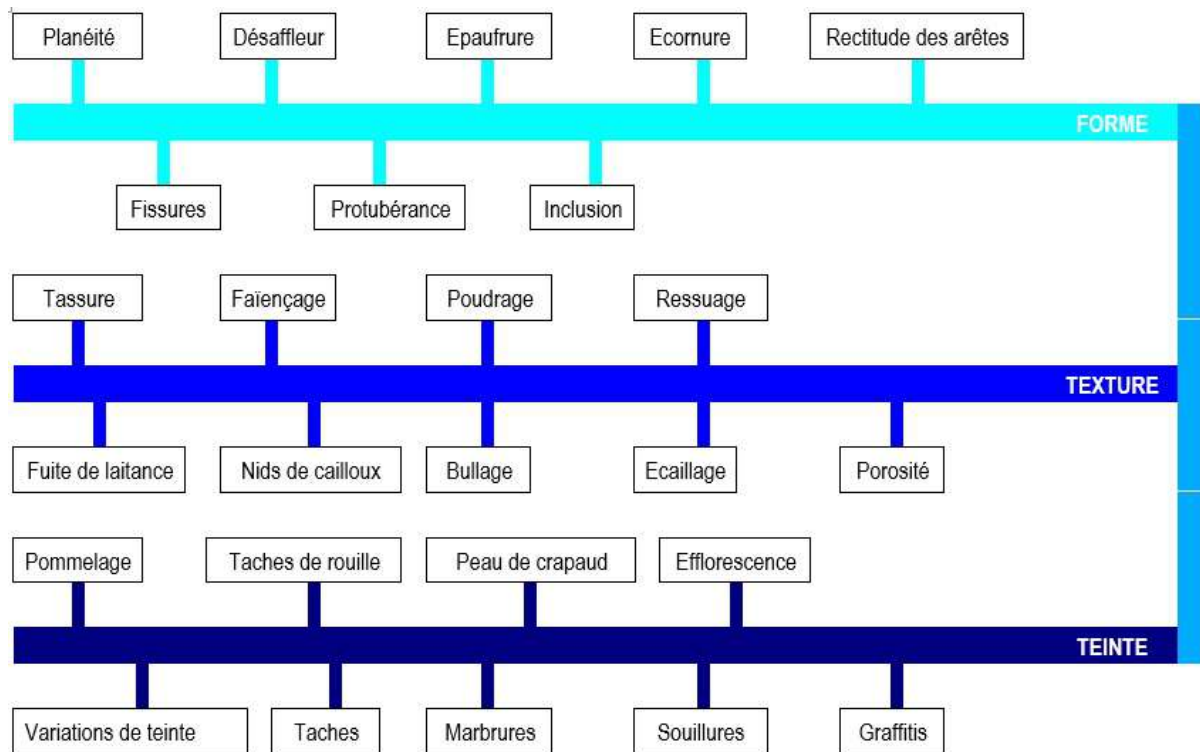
Planéité

Désaffleur

Epaufrure

Ecornure

Rectitude des arêtes

FORME

Fissures

Protubérance

Inclusion

Tassure

Faïençage

Poudrage

Ressuage

TEXTURE

Fuite de laitance

Nids de cailloux

Bullage

Ecaillage

Porosité

Pommelage

Taches de rouille

Peau de crapaud

Efflorescence

TEINTE

Variations de teinte

Taches

Marbrures

Souillures

Graffitis